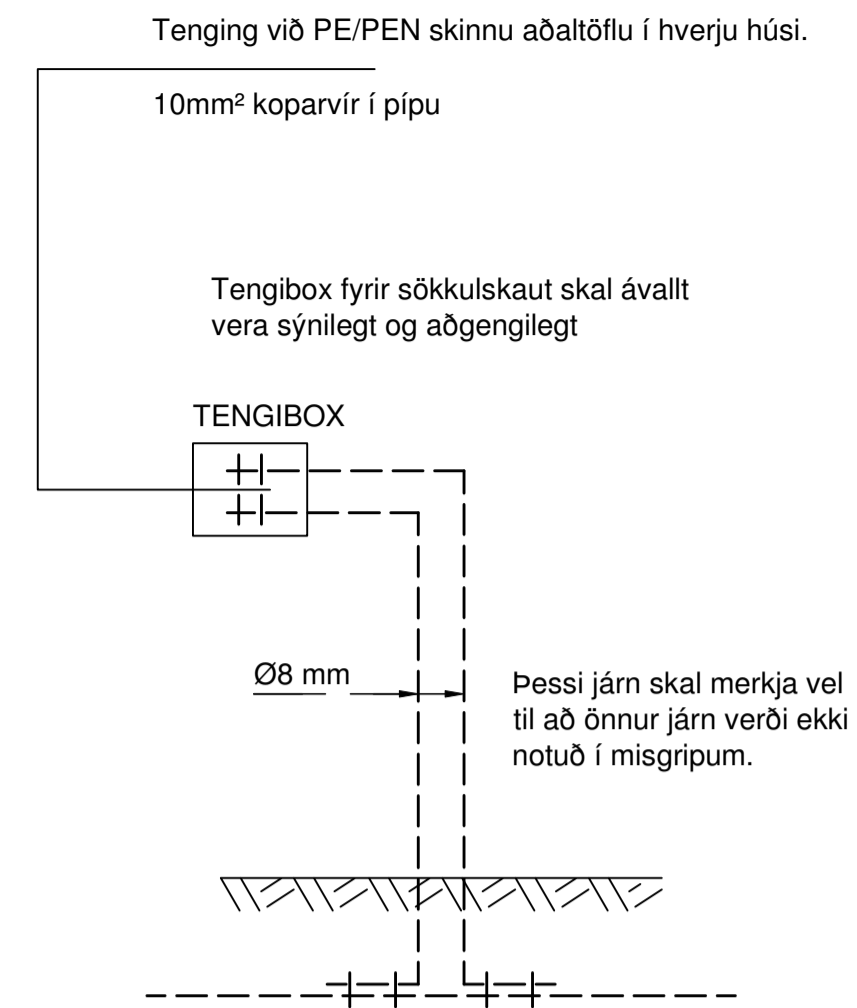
Tenging við PE/PEN skinnu aðaltöflu í hverju húsi.

10mm² koparvír í pípu

Tengibox fyrir sökkulskaut skal ávallt vera sýnilegt og aðgengilegt

TENGIBOX

Ø8 mm

Þessi járn skal merkja vel til að önnur járn verði ekki notuð í misgripum.